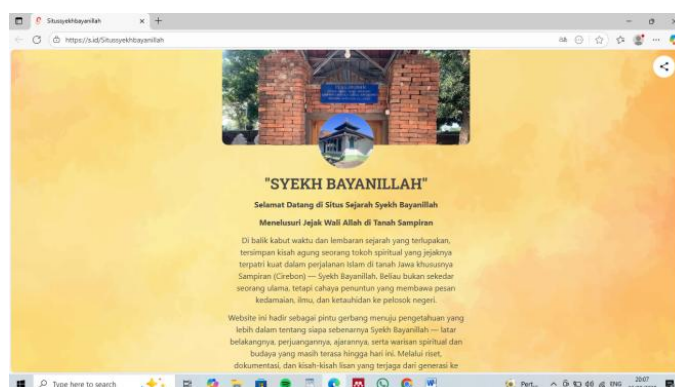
Situssyekhbayanillah

https://s.id/Situssyekhbayanillah

"SYEKH BAYANILLAH"

Selamat Datang di Situs Sejarah Syekh Bayanillah

Menelusuri Jejak Wali Allah di Tanah Sampiran

Di balik kabut waktu dan lembaran sejarah yang terlupakan, tersimpan kisah agung seorang tokoh spiritual yang jejaknya terpatri kuat dalam perjalanan Islam di tanah Jawa khususnya Sampiran (Cirebon) — Syekh Bayanillah. Beliau bukan sekedar seorang ulama, tetapi cahaya penuntun yang membawa pesan kedamaian, ilmu, dan ketauhidan ke pelosok negeri.

Website ini hadir sebagai pintu gerbang menuju pengetahuan yang lebih dalam tentang siapa sebenarnya Syekh Bayanillah — latar belakangnya, perjuangannya, ajarannya, serta warisan spiritual dan budaya yang masih terasa hingga hari ini. Melalui riset, dokumentasi, dan kisah-kisah lisan yang terjaga dari generasi ke

Type here to search

Pert...

ENG

20:07